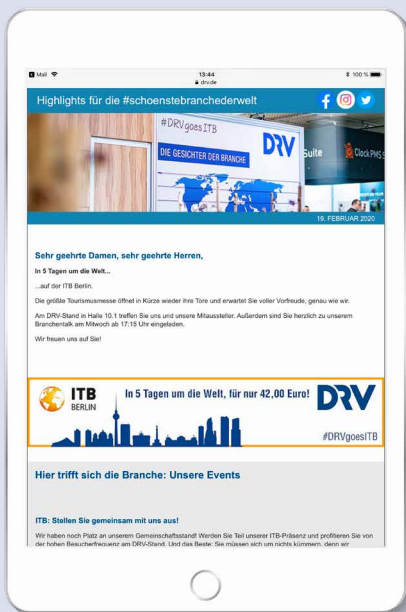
Mail 13:44 100 %
drv.de

Highlights für die #schoenstebranchederwelt

#DRVgoesITB
DIE GESICHTER DER BRANCHE
DRV
Suite
ClockPMS

19. FEBRUAR 2020

Sehr geehrte Damen, sehr geehrte Herren,

In 5 Tagen um die Welt...

...auf der ITB Berlin.

Die größte Tourismusmesse öffnet in Kürze wieder Ihre Tore und erwartet Sie voller Vorfreude, genau wie wir.

Am DRV-Stand in Halle 10.1 treffen Sie uns und unsere Mitaussteller. Außerdem sind Sie herzlich zu unserem Branchentalk am Mittwoch ab 17:15 Uhr eingeladen.

Wir freuen uns auf Sie!

ITB BERLIN
In 5 Tagen um die Welt, für nur 42,00 Euro!
DRV
#DRVgoesITB

Hier trifft sich die Branche: Unsere Events

ITB: Stellen Sie gemeinsam mit uns aus!

Wir haben noch Platz an unserem Gemeinschaftsstand! Werden Sie Teil unserer ITB-Präsenz und profitieren Sie von der hohen Besucherfrequenz am DRV-Stand. Und das Beste: Sie müssen sich um nichts kümmern, denn wir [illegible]